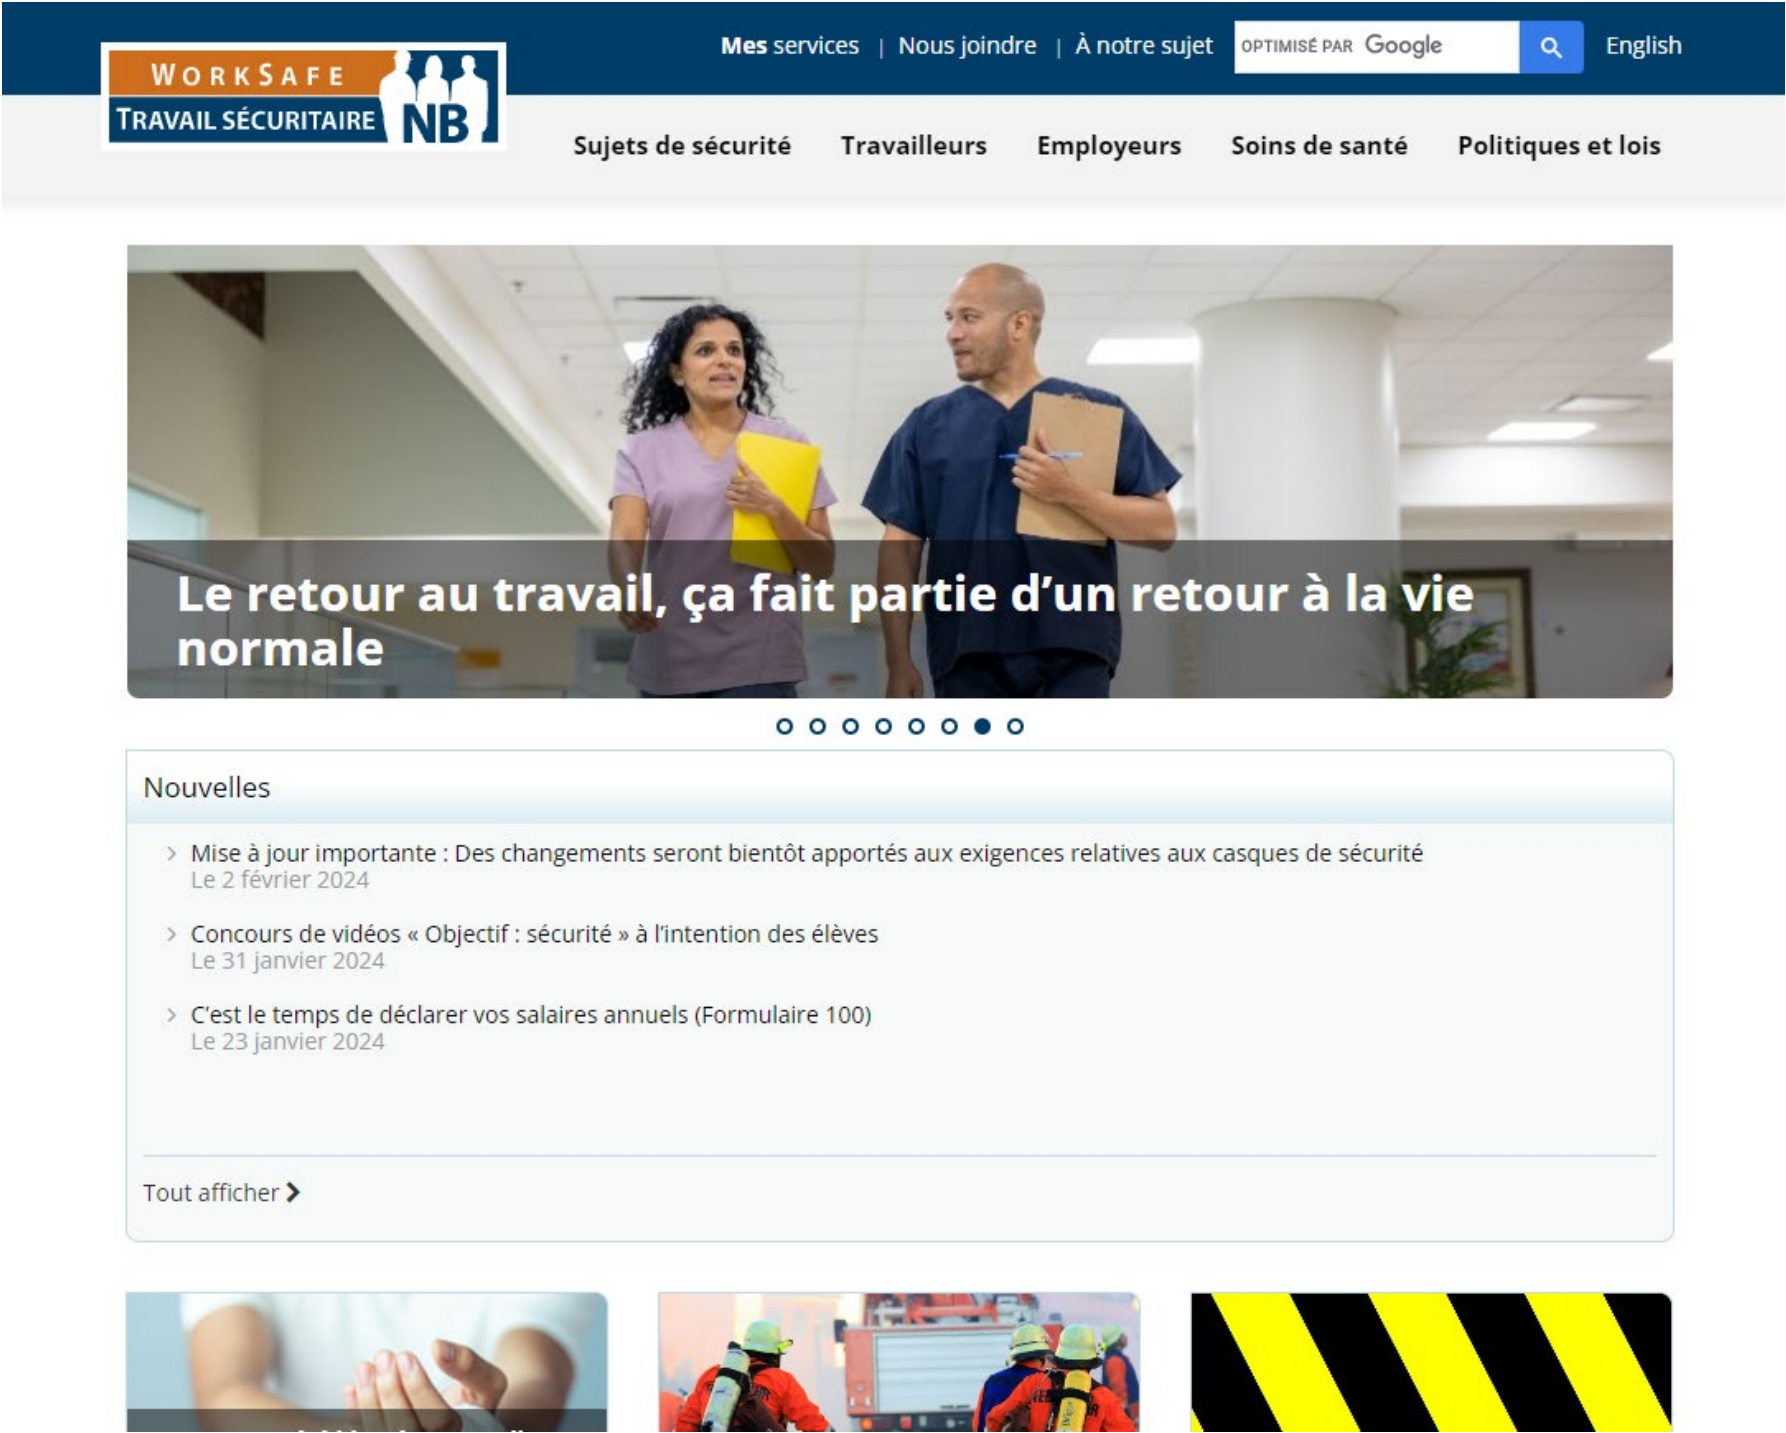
WORKSAFE
TRAVAIL SÉCURITAIRE NB

Mes services | Nous joindre | À notre sujet

OPTIMISÉ PAR Google

English

Sujets de sécurité Travailleurs Employeurs Soins de santé Politiques et lois

Le retour au travail, ça fait partie d'un retour à la vie normale

Nouvelles

Mise à jour importante : Des changements seront bientôt apportés aux exigences relatives aux casques de sécurité
Le 2 février 2024

Concours de vidéos « Objectif : sécurité » à l'intention des élèves
Le 31 janvier 2024

C'est le temps de déclarer vos salaires annuels (Formulaire 100)
Le 23 janvier 2024

Tout afficher

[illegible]